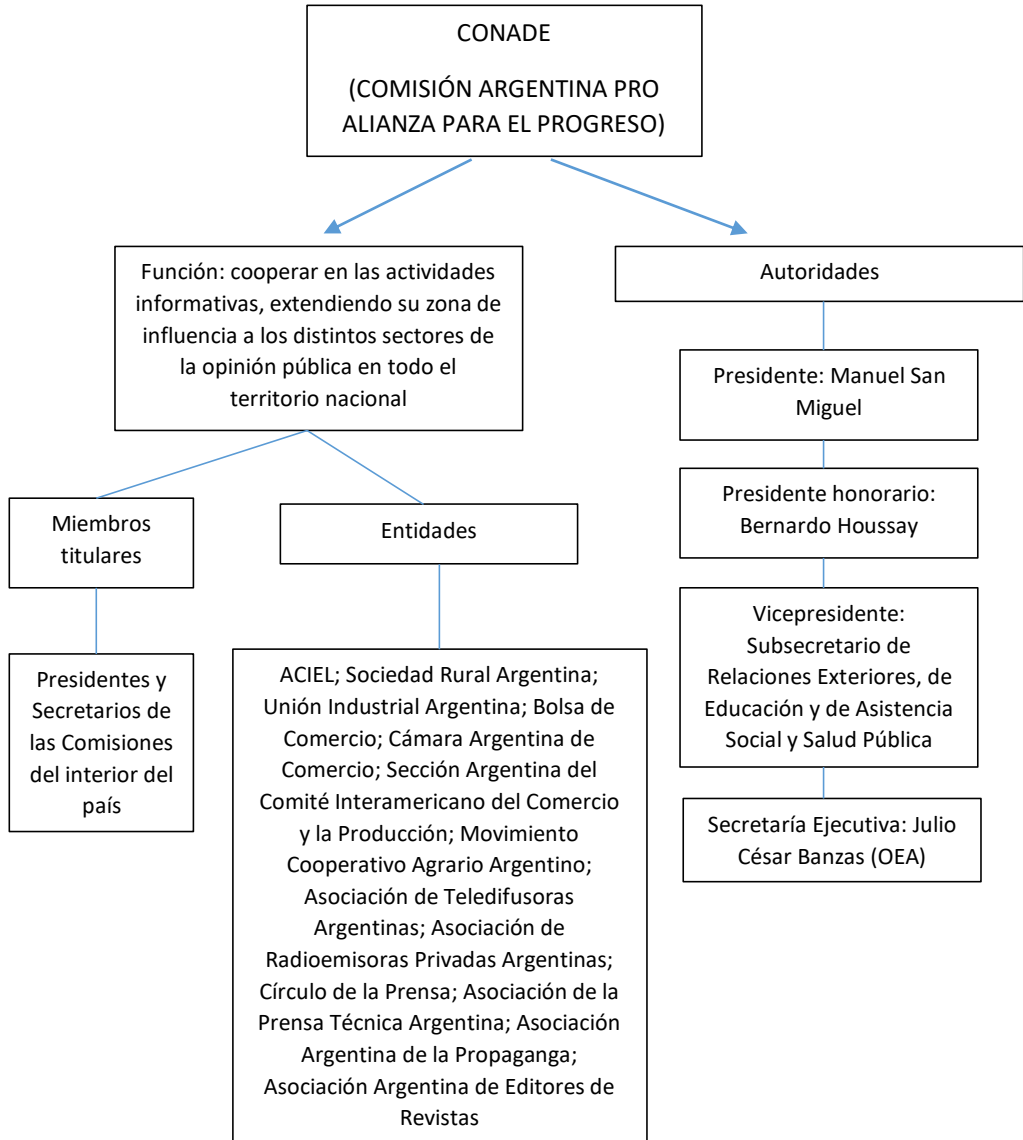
CONADE

(COMISIÓN ARGENTINA PRO ALIANZA PARA EL PROGRESO)

Función: cooperar en las actividades informativas, extendiendo su zona de influencia a los distintos sectores de la opinión pública en todo el territorio nacional

Miembros titulares

Presidentes y Secretarios de las Comisiones del interior del país

Entidades

ACIEL; Sociedad Rural Argentina; Unión Industrial Argentina; Bolsa de Comercio; Cámara Argentina de Comercio; Sección Argentina del Comité Interamericano del Comercio y la Producción; Movimiento Cooperativo Agrario Argentino; Asociación de Teledifusoras Argentinas; Asociación de Radioemisoras Privadas Argentinas; Círculo de la Prensa; Asociación de la Prensa Técnica Argentina; Asociación Argentina de la Propaganga; Asociación Argentina de Editores de Revistas

Autoridades

Presidente: Manuel San Miguel

Presidente honorario: Bernardo Houssay

Vicepresidente: Subsecretario de Relaciones Exteriores, de Educación y de Asistencia Social y Salud Pública

Secretaría Ejecutiva: Julio César Banzas (OEA)